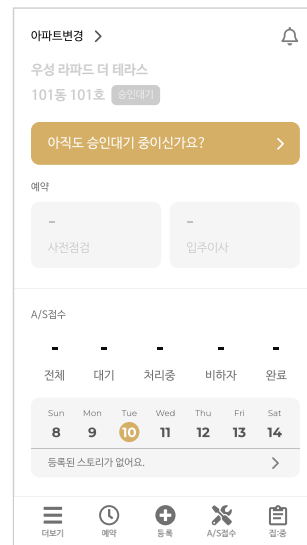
아파트변경 >

우성 라파드 더 테라스

101동 101호 승인대기

아직도 승인대기 중이신가요? >

예약

-
사전점검

-
입주이사

A/S접수

-
전체

-
대기

-
처리중

-
비하자

-
완료

| Sun | Mon | Tue | Wed | Thu | Fri | Sat |
|---|---|---|---|---|---|---|
| 8 | 9 | 10 | 11 | 12 | 13 | 14 |

등록된 스토리가 없어요. >

더보기 예약 등록 A/S접수 집:중